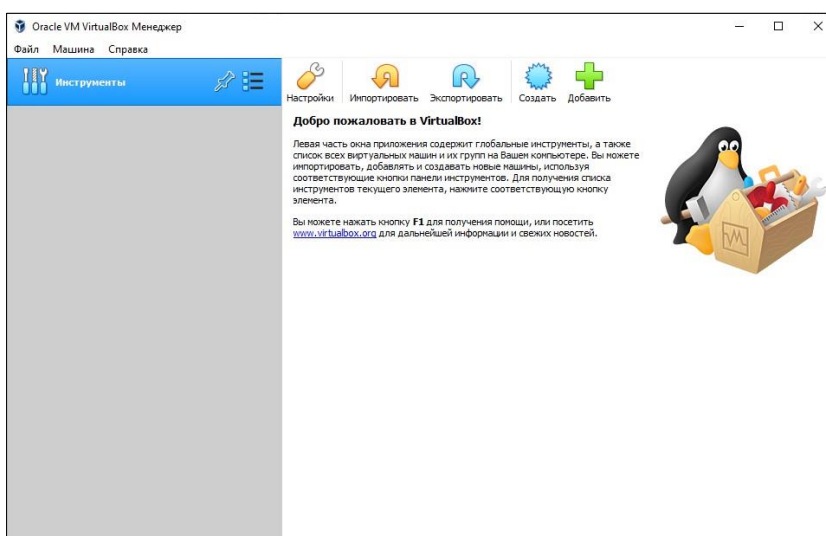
Oracle VM VirtualBox Менеджер

Файл Машина Справка

Инструменты

Настройки Импортировать Экспортировать Создать Добавить

Добро пожаловать в VirtualBox!

Левая часть окна приложения содержит глобальные инструменты, а также список всех виртуальных машин и их групп на Вашем компьютере. Вы можете импортировать, добавлять и создавать новые машины, используя соответствующие кнопки панели инструментов. Для получения списка инструментов текущего элемента, нажмите соответствующую кнопку элемента.

Вы можете нажать кнопку **F1** для получения помощи, или посетить www.virtualbox.org для дальнейшей информации и свежих новостей.